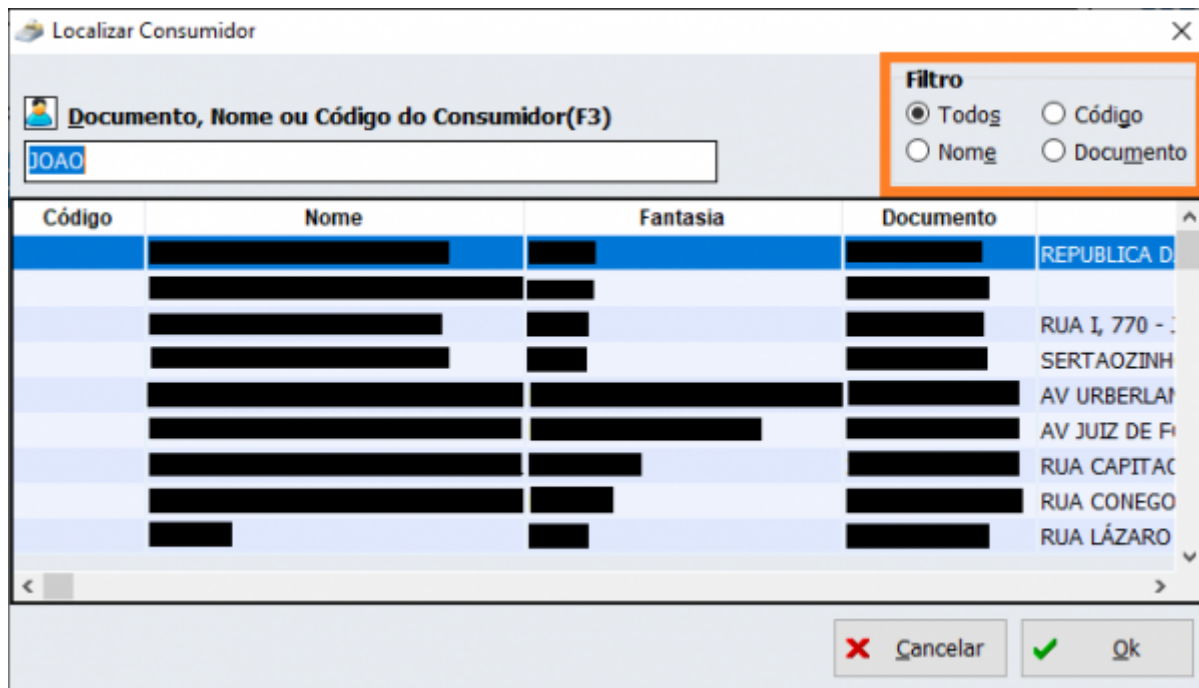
Localizar Consumidor

Documento, Nome ou Código do Consumidor(F3)

JOAO

Filtro
Todos
Código
Nome
Documento

| Código | Nome | Fantasia | Documento | |
|---|---|---|---|---|
| | | | | REPUBLICA D |
| | | | | |
| | | | | RUA I, 770 - |
| | | | | SERTAOZINH |
| | | | | AV URBERLAN |
| | | | | AV JUIZ DE F |
| | | | | RUA CAPITAC |
| | | | | RUA CONEGO |
| | | | | RUA LÁZARO |

Cancelar
Ok